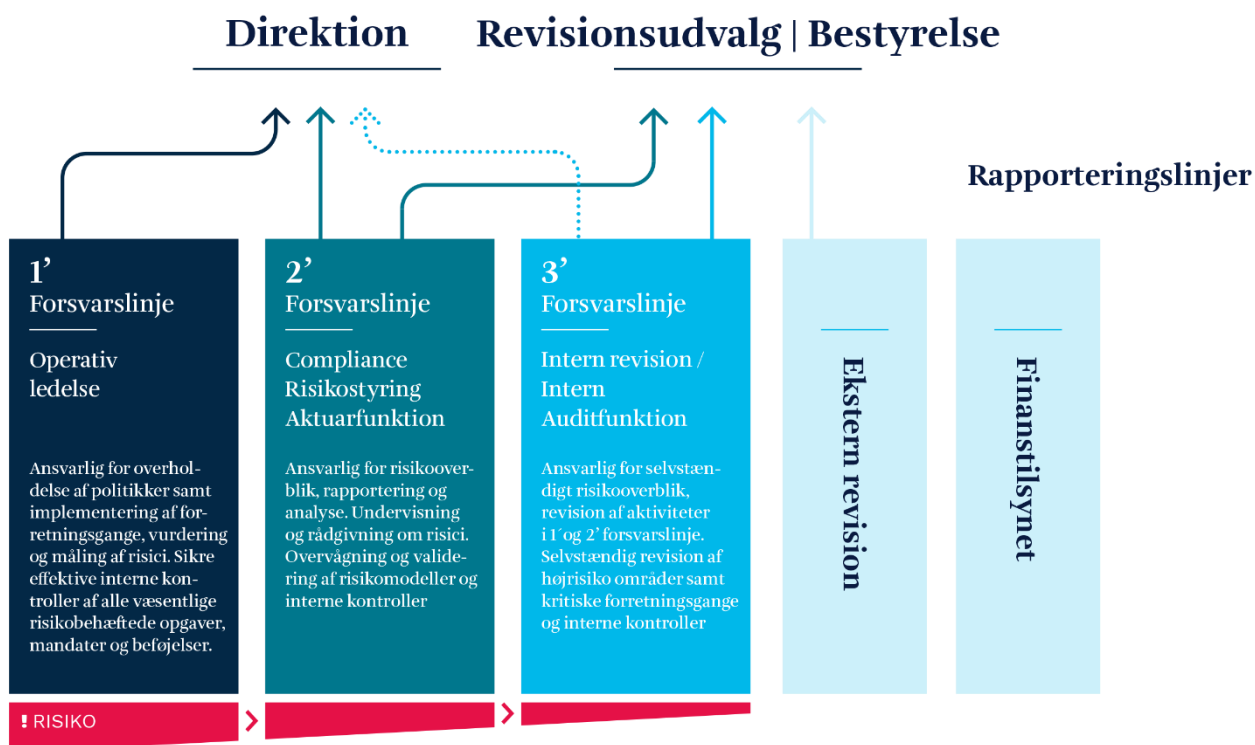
Direktion

Revisionsudvalg | Bestyrelse

Rapporteringslinjer

1’
Forsvarslinje

Operativ ledelse

Ansvarlig for overholdelse af politikker samt implementering af forretningsgange, vurdering og måling af risici. Sikre effektive interne kontroller af alle væsentlige risikobehæftede opgaver, mandater og beføjelser.

2’
Forsvarslinje

Compliance
Risikostyring
Aktuarfunktion

Ansvarlig for risikooverblik, rapportering og analyse. Undervisning og rådgivning om risici. Overvågning og validering af risikomodeller og interne kontroller

3’
Forsvarslinje

Intern revision / Intern Auditfunktion

Ansvarlig for selvstændigt risikooverblik, revision af aktiviteter i 1´og 2’ forsvarslinje. Selvstændig revision af højrisiko områder samt kritiske forretningsgange og interne kontroller

Ekstern revision

Finanstilsynet

! RISIKO